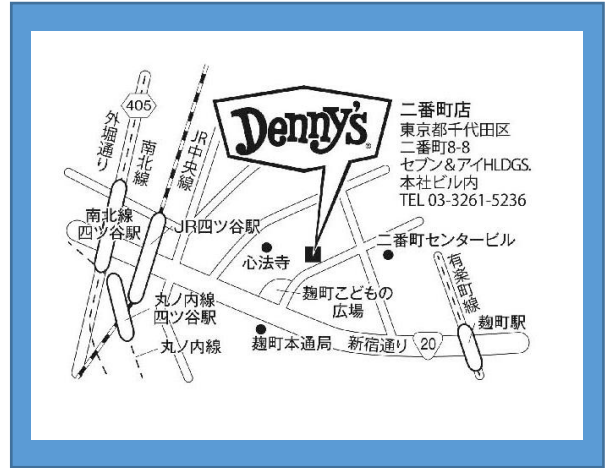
Denny's

二番町店
東京都千代田区
二番町8-8
セブン＆アイHLDGS.
本社ビル内
TEL 03-3261-5236

405
外堀通り
南北線
JR中央線
南北線
四ツ谷駅
JR四ツ谷駅
心法寺
二番町センタービル
有楽町線
麹町駅
丸ノ内線
四ツ谷駅
麹町こどもの広場
丸ノ内線
麹町本通局
新宿通り
20